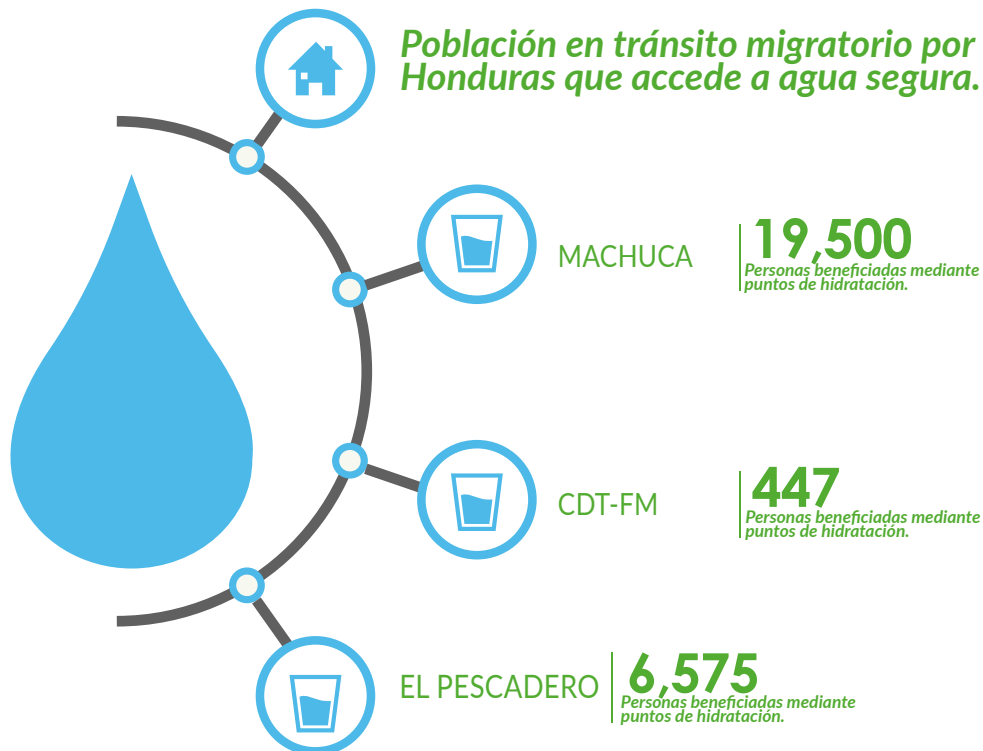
Población en tránsito migratorio por Honduras que accede a agua segura.

MACHUCA

19,500
Personas beneficiadas mediante puntos de hidratación.

CDT-FM

447
Personas beneficiadas mediante puntos de hidratación.

EL PESCADERO

6,575
Personas beneficiadas mediante puntos de hidratación.